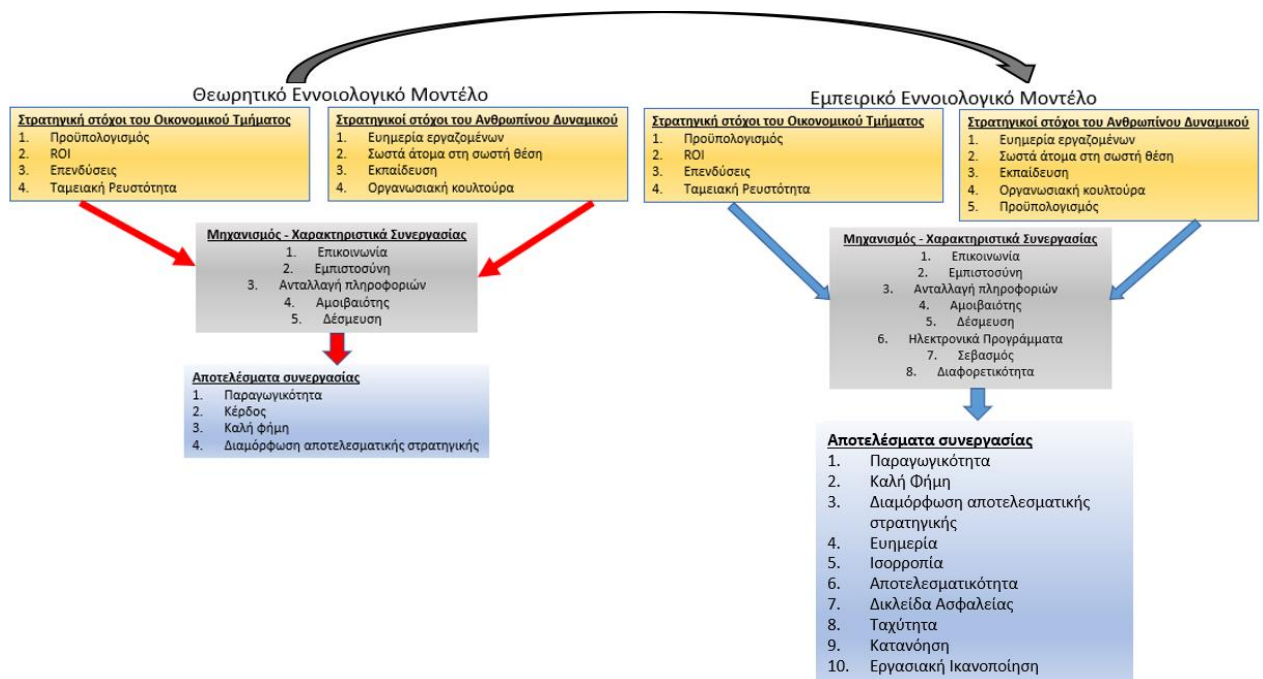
Θεωρητικό Εννοιολογικό Μοντέλο

Στρατηγική στόχοι του Οικονομικού Τμήματος
1. Προϋπολογισμός
2. ROI
3. Επενδύσεις
4. Ταμειακή Ρευστότητα

Στρατηγικοί στόχοι του Ανθρωπίνου Δυναμικού
1. Ευημερία εργαζομένων
2. Σωστά άτομα στη σωστή θέση
3. Εκπαίδευση
4. Οργανωσιακή κουλτούρα

Μηχανισμός - Χαρακτηριστικά Συνεργασίας
1. Επικοινωνία
2. Εμπιστοσύνη
3. Ανταλλαγή πληροφοριών
4. Αμοιβαιότης
5. Δέσμευση

Αποτελέσματα συνεργασίας
1. Παραγωγικότητα
2. Κέρδος
3. Καλή φήμη
4. Διαμόρφωση αποτελεσματικής στρατηγικής

Εμπειρικό Εννοιολογικό Μοντέλο

Στρατηγική στόχοι του Οικονομικού Τμήματος
1. Προϋπολογισμός
2. ROI
3. Επενδύσεις
4. Ταμειακή Ρευστότητα

Στρατηγικοί στόχοι του Ανθρωπίνου Δυναμικού
1. Ευημερία εργαζομένων
2. Σωστά άτομα στη σωστή θέση
3. Εκπαίδευση
4. Οργανωσιακή κουλτούρα
5. Προϋπολογισμός

Μηχανισμός - Χαρακτηριστικά Συνεργασίας
1. Επικοινωνία
2. Εμπιστοσύνη
3. Ανταλλαγή πληροφοριών
4. Αμοιβαιότης
5. Δέσμευση
6. Ηλεκτρονικά Προγράμματα
7. Σεβασμός
8. Διαφορετικότητα

Αποτελέσματα συνεργασίας
1. Παραγωγικότητα
2. Καλή Φήμη
3. Διαμόρφωση αποτελεσματικής στρατηγικής
4. Ευημερία
5. Ισορροπία
6. Αποτελεσματικότητα
7. Δικλείδα Ασφαλείας
8. Ταχύτητα
9. Κατανόηση
10. Εργασιακή Ικανοποίηση